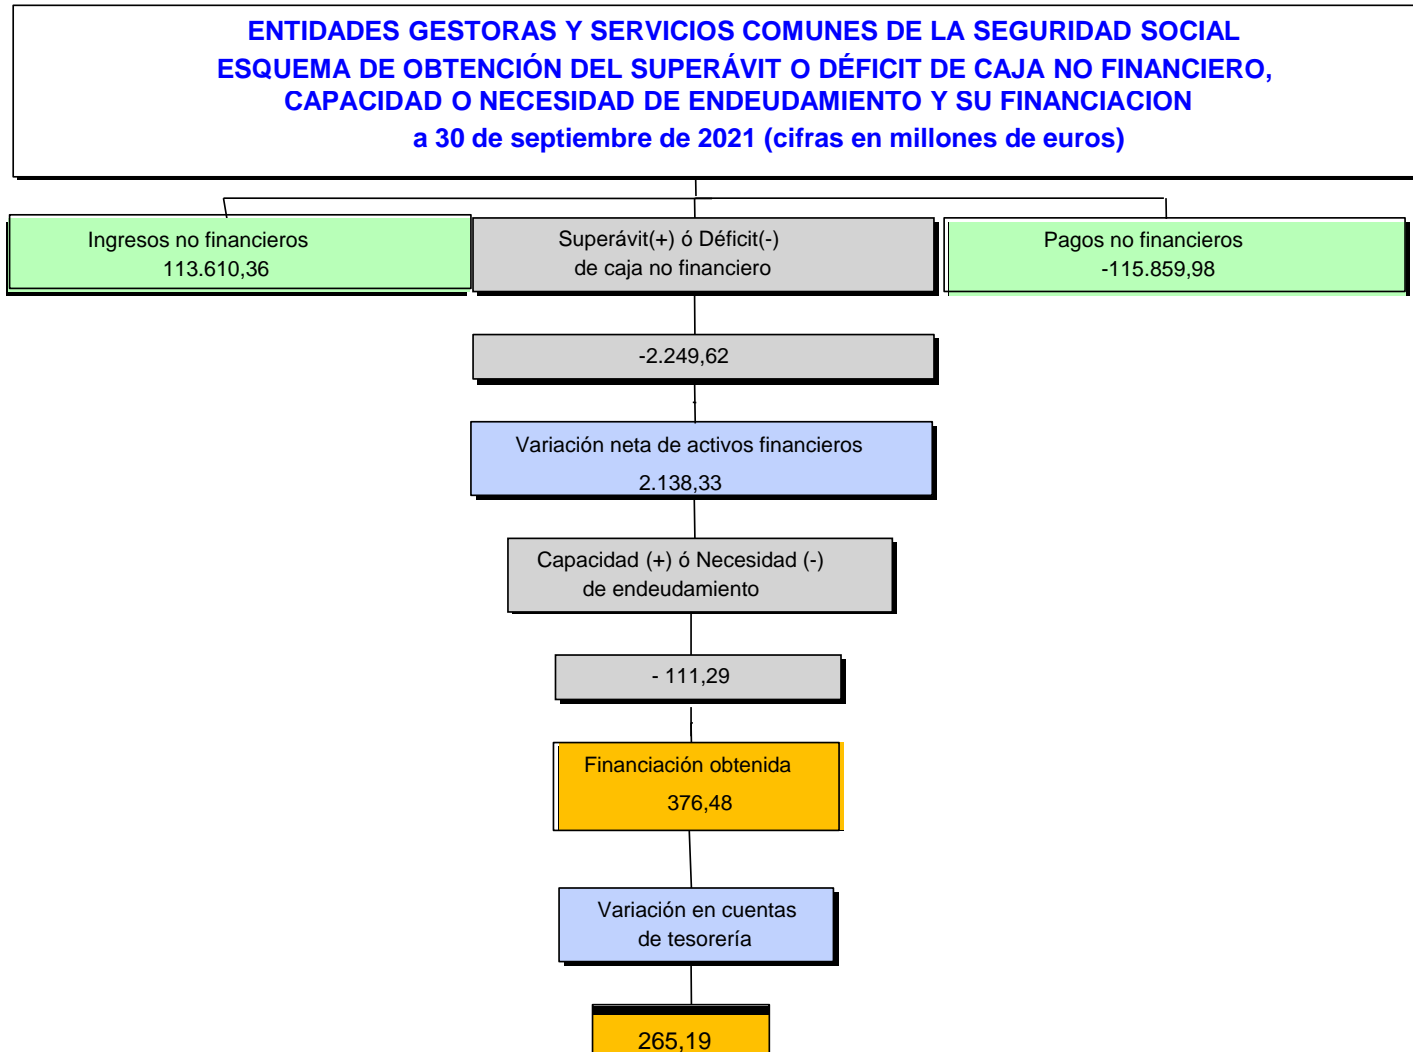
ENTIDADES GESTORAS Y SERVICIOS COMUNES DE LA SEGURIDAD SOCIAL
ESQUEMA DE OBTENCIÓN DEL SUPERÁVIT O DÉFICIT DE CAJA NO FINANCIERO, CAPACIDAD O NECESIDAD DE ENDEUDAMIENTO Y SU FINANCIACION
a 30 de septiembre de 2021 (cifras en millones de euros)

Ingresos no financieros
113.610,36

Superávit(+) ó Déficit(-)
de caja no financiero

Pagos no financieros
-115.859,98

-2.249,62

Variación neta de activos financieros
2.138,33

Capacidad (+) ó Necesidad (-)
de endeudamiento

- 111,29

Financiación obtenida
376,48

Variación en cuentas
de tesorería

265,19